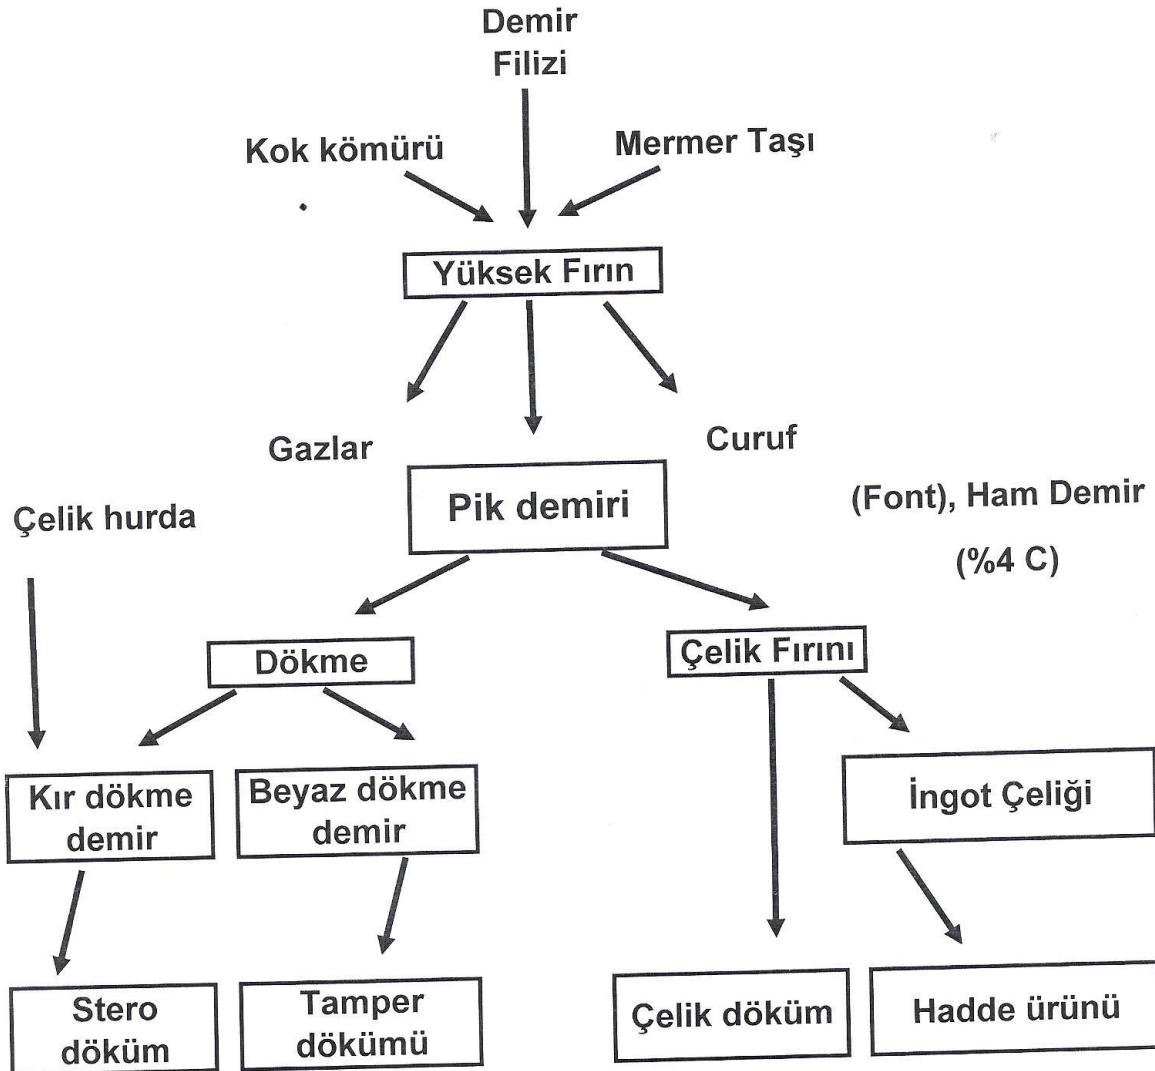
Demir Filizi

Kok kömürü

Mermer Taşı

Yüksek Fırın

Gazlar

Curuf

Pik demiri

(Font), Ham Demir (%4 C)

Çelik hurda

Dökme

Çelik Fırını

Kır dökme demir

Beyaz dökme demir

İngot Çeliği

Stero döküm

Tamper dökümü

Çelik döküm

Hadde ürünü